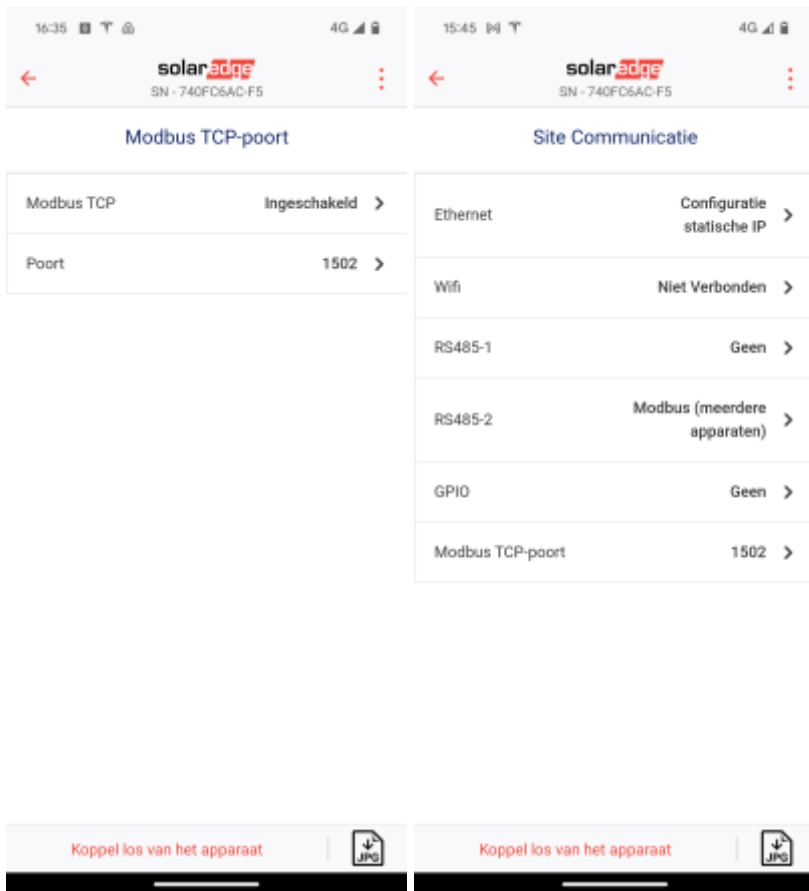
16:35 4G

solaredge
SN - 740FC6AC-F5

Modbus TCP-poort

Modbus TCP Ingeschakeld >

Poort 1502 >

Koppel los van het apparaat

JPG

15:45 4G

solaredge
SN - 740FC6AC-F5

Site Communicatie

Ethernet Configuratie statische IP >

Wifi Niet Verbonden >

RS485-1 Geen >

RS485-2 Modbus (meerdere apparaten) >

GPIO Geen >

Modbus TCP-poort 1502 >

Koppel los van het apparaat

JPG